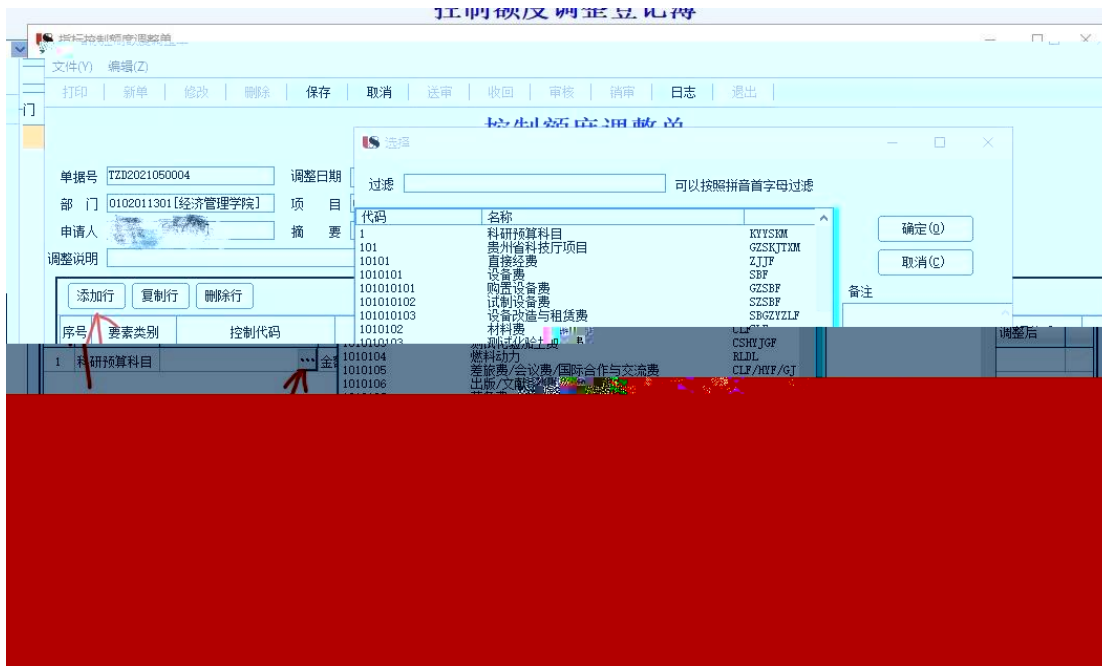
控制额度调整登记簿

新标控制额度调整单

文件(Y) 编辑(Z)

打印 | 新单 | 修改 | 删除 | 保存 | 取消 | 送审 | 收回 | 审核 | 销审 | 日志 | 退出

控制额度调整单

单据号 TZD2021050004 调整日期

部 门 0102011301[经济管理学院] 项 目

申请人 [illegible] 摘 要

调整说明

添加行 复制行 删除行

序号 要素类别 控制代码

1 科研预算科目 ... 金

选择

过滤 可以按照拼音首字母过滤

| 代码 | 名称 | |
|---|---|---|
| 1 | 科研预算科目 | KYYSKM |
| 101 | 贵州省科技厅项目 | GZSKJTXM |
| 10101 | 直接经费 | ZJJF |
| 1010101 | 设备费 | SBF |
| 101010101 | 购置设备费 | GZSBF |
| 101010102 | 试制设备费 | SZSBF |
| 101010103 | 设备改造与租赁费 | SBGZYZLF |
| 1010102 | 材料费 | CLF |
| 1010103 | 测试化验加工费 | CSHYJGF |
| 1010104 | 燃料动力 | RLDL |
| 1010105 | 差旅费/会议费/国际合作与交流费 | CLF/HYF/GJ |
| 1010106 | 出版/文献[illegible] | |

确定(O)

取消(C)

备注

调整后